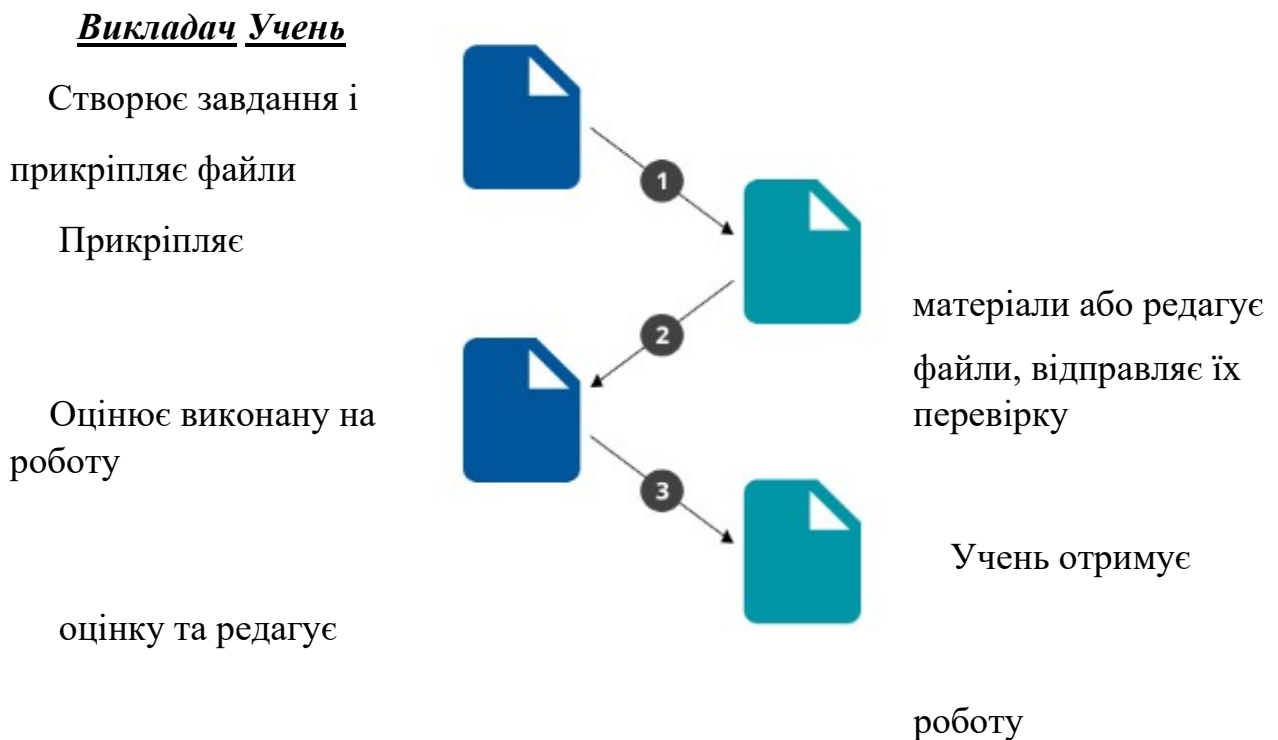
***Викладач*** ***Учень***

Створює завдання і прикріпляє файли

Прикріпляє

1

матеріали або редагує файли, відправляє їх на перевірку

2

Оцінює виконану роботу

3

Учень отримує оцінку та редагує роботу